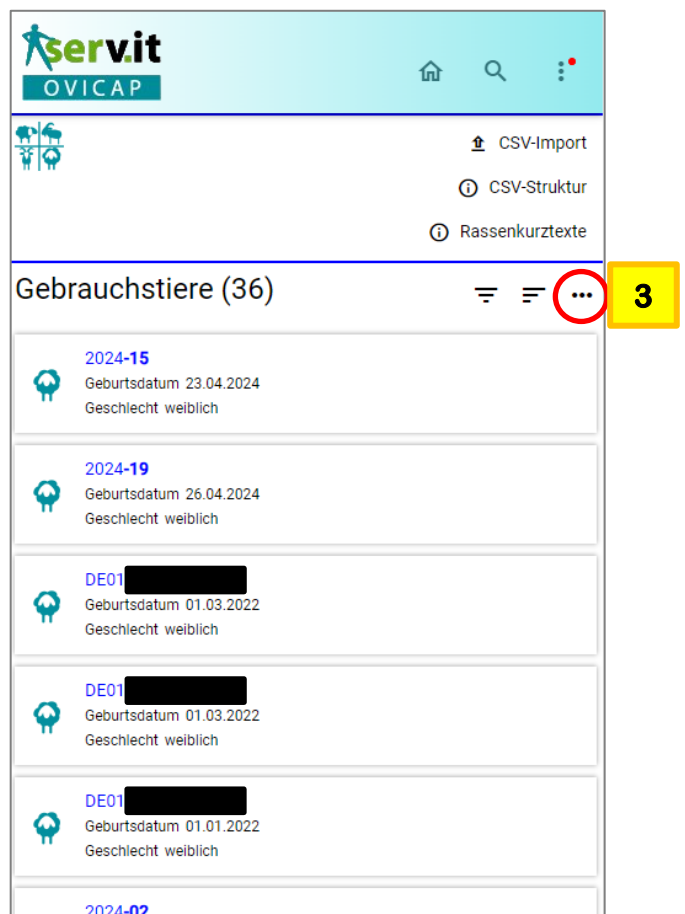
serv.it
OVICAP

CSV-Import

CSV-Struktur

Rassenkurztexte

Gebrauchstiere (36)

3

2024-15
Geburtsdatum 23.04.2024
Geschlecht weiblich

2024-19
Geburtsdatum 26.04.2024
Geschlecht weiblich

DE01 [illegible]
Geburtsdatum 01.03.2022
Geschlecht weiblich

DE01 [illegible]
Geburtsdatum 01.03.2022
Geschlecht weiblich

DE01 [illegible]
Geburtsdatum 01.01.2022
Geschlecht weiblich

2024-02